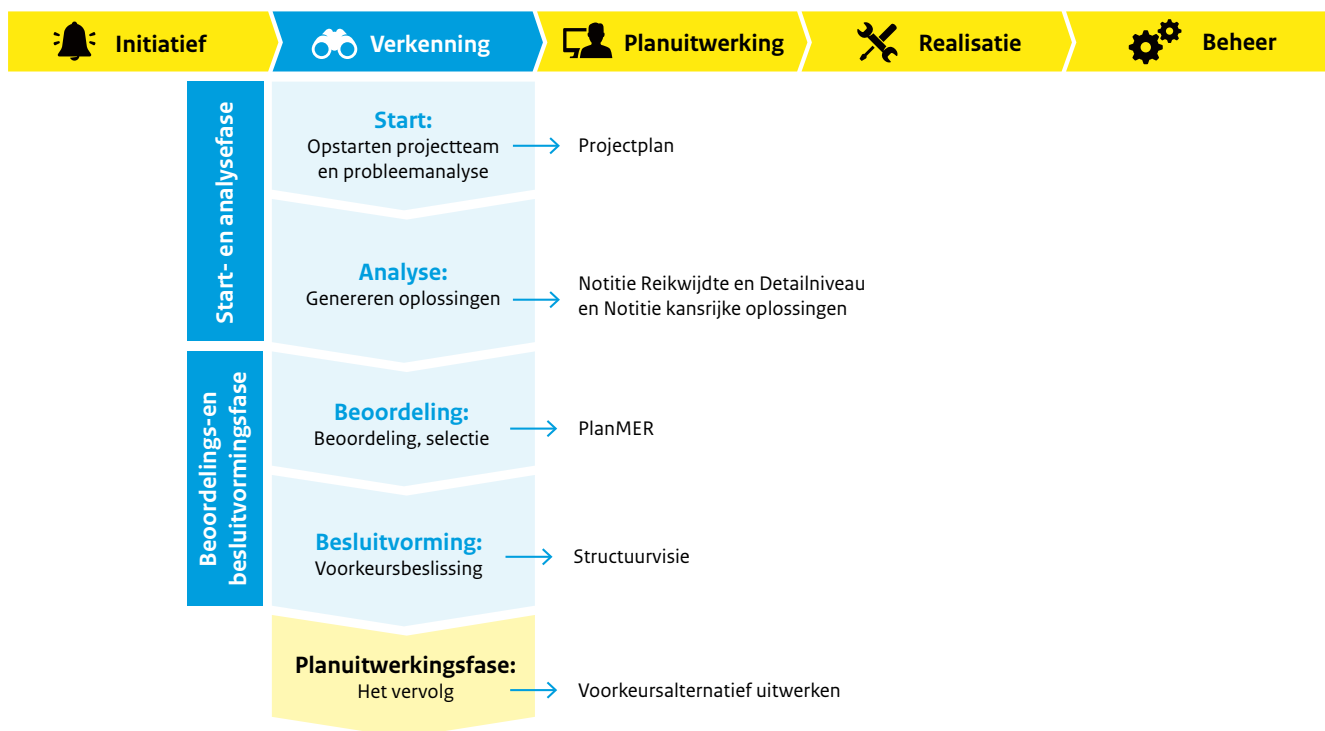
Initiatief

Verkenning

Planuitwerking

Realisatie

Beheer

Start- en analysefase

Start:
Opstarten projectteam en probleemanalyse

Projectplan

Analyse:
Genereren oplossingen

Notitie Reikwijdte en Detailniveau en Notitie kansrijke oplossingen

Beoordelings-en besluitvormingsfase

Beoordeling:
Beoordeling, selectie

PlanMER

Besluitvorming:
Voorkeursbeslissing

Structuurvisie

Planuitwerkingsfase:
Het vervolg

Voorkeursalternatief uitwerken